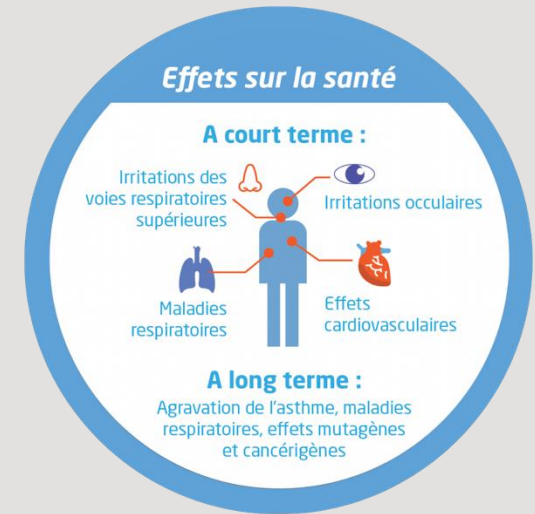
Effets sur la santé

A court terme :

Irritations des voies respiratoires supérieures

Irritations occulaires

Maladies respiratoires

Effets cardiovasculaires

A long terme :

Agravation de l'asthme, maladies respiratoires, effets mutagènes et cancérigènes